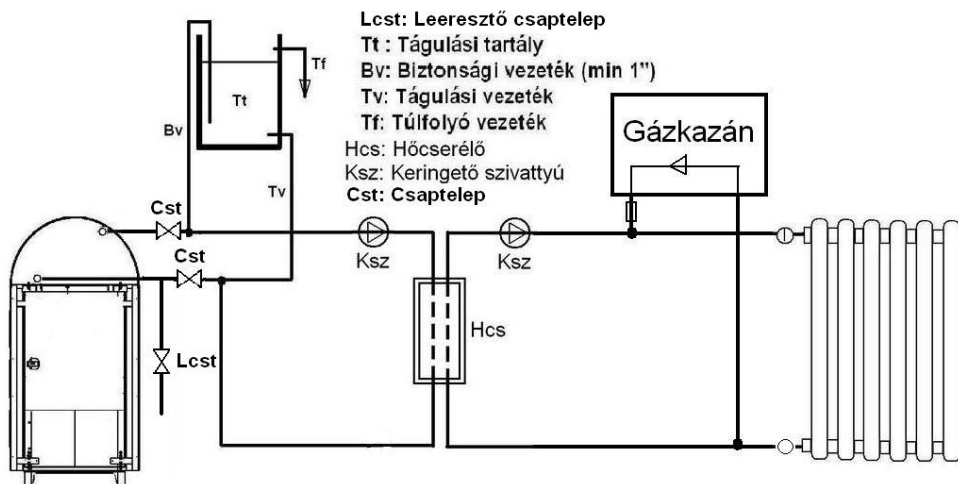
Lcst: Leeresztő csaptelep
Tt : Tágulási tartály
Bv: Biztonsági vezeték (min 1")
Tv: Tágulási vezeték
Tf: Túlfolyó vezeték
Hcs: Hőcserélő
Ksz: Keringető szivattyú
Cst: Csaptelep

Tt
Tf
Bv
Tv
Gázkazán
Cst
Cst
Ksz
Ksz
Hcs
Lcst